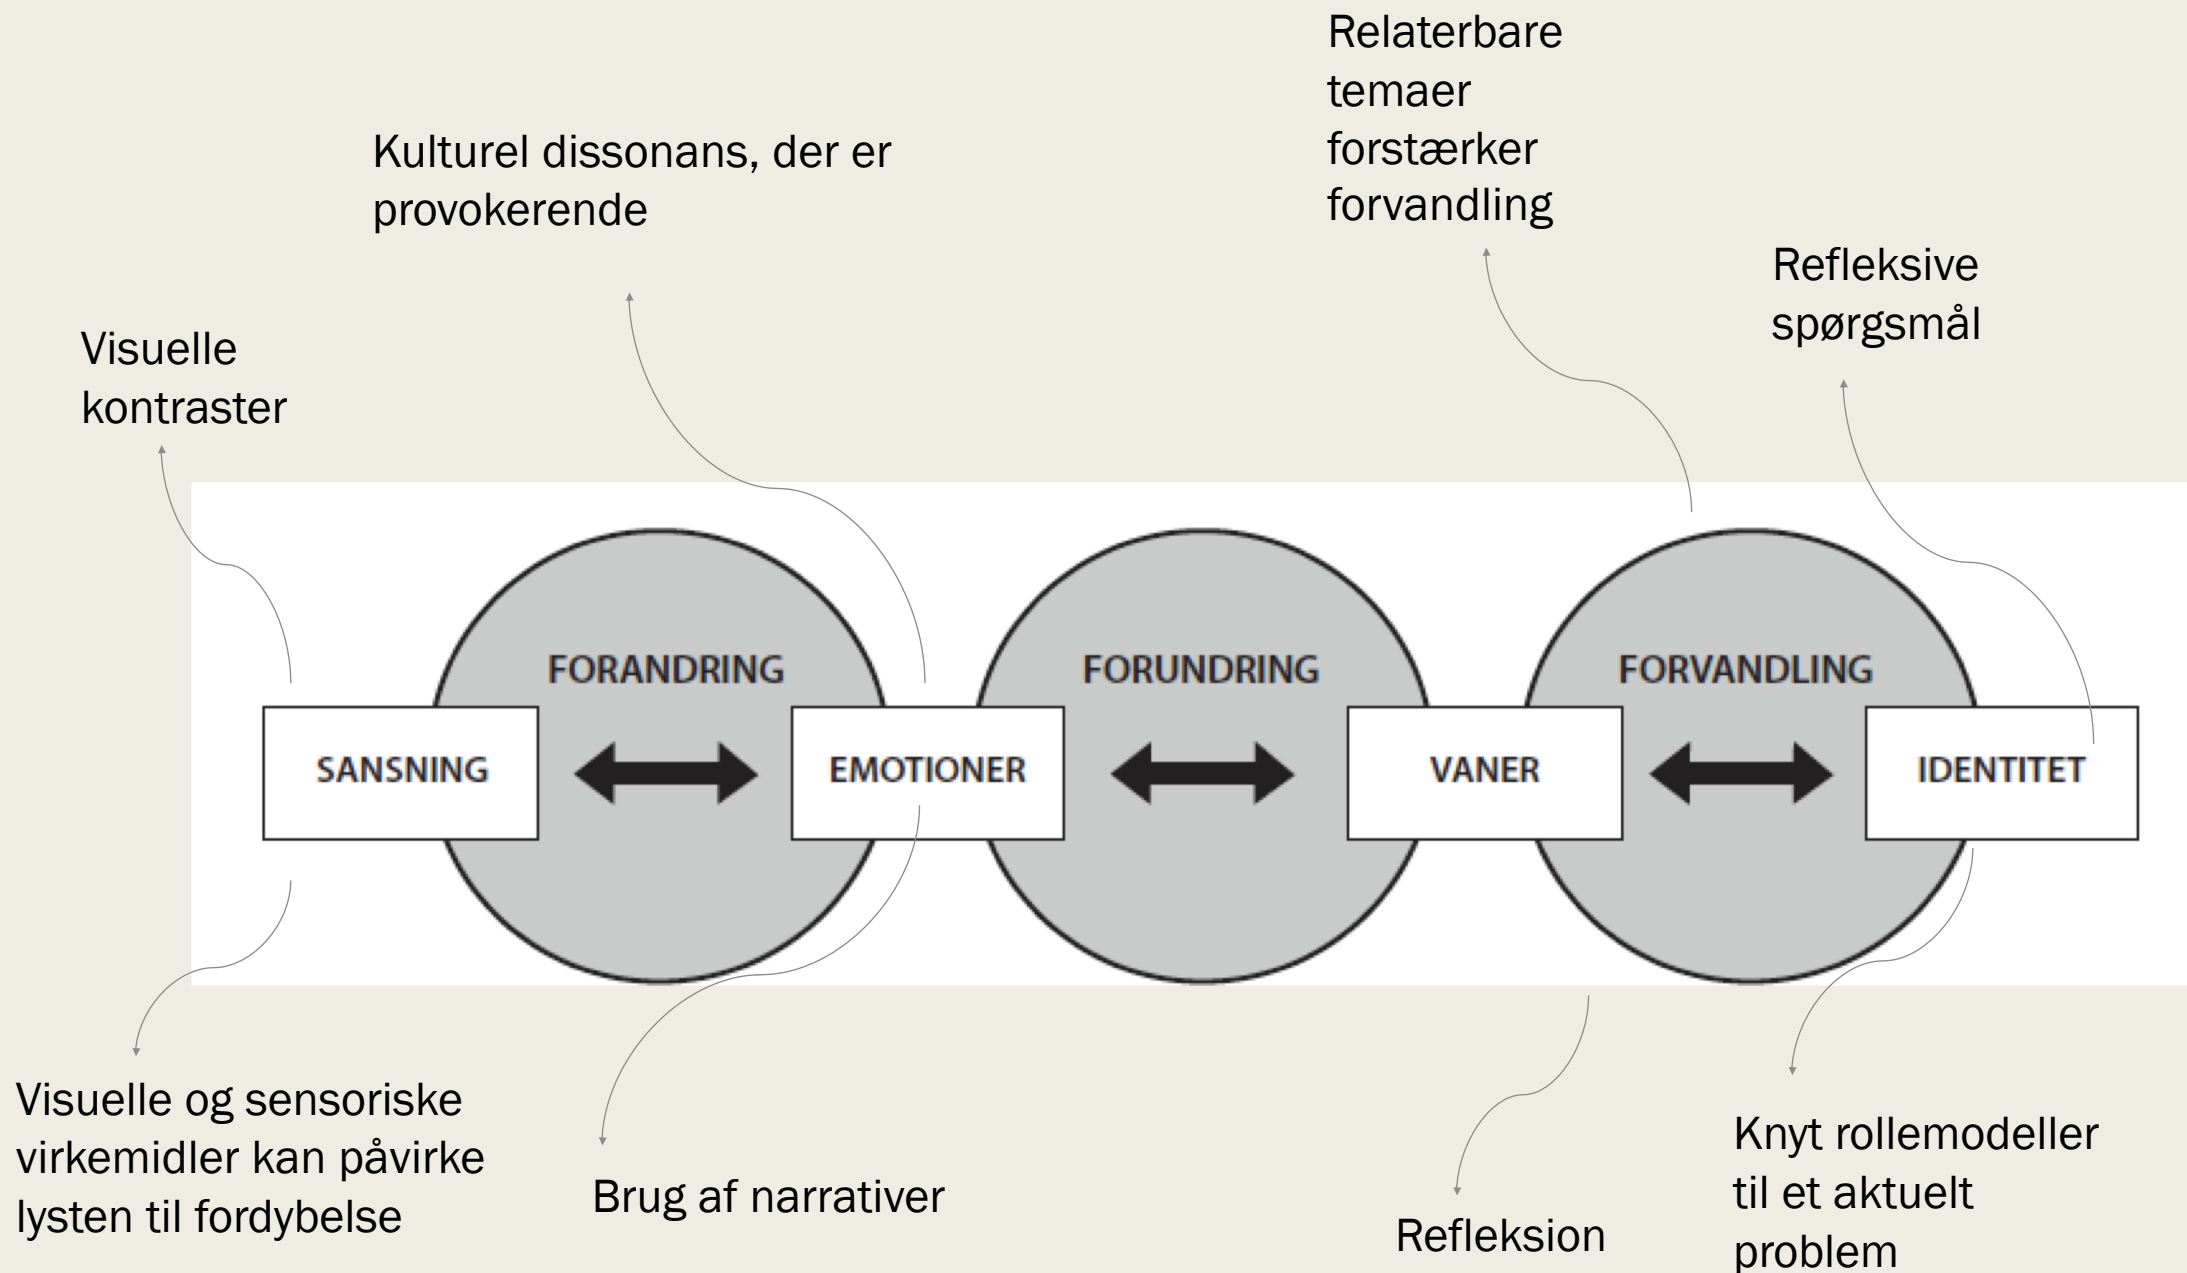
Relaterbare temaer forstærker forvandling

Kulturel dissonans, der er provokerende

Refleksive spørgsmål

Visuelle kontraster

FORANDRING

FORUNDRING

FORVANDLING

SANSNING

EMOTIONER

VANER

IDENTITET

Visuelle og sensoriske virkemidler kan påvirke lysten til fordybelse

Brug af narrativer

Refleksion

Knyt rollemodeller til et aktuelt problem